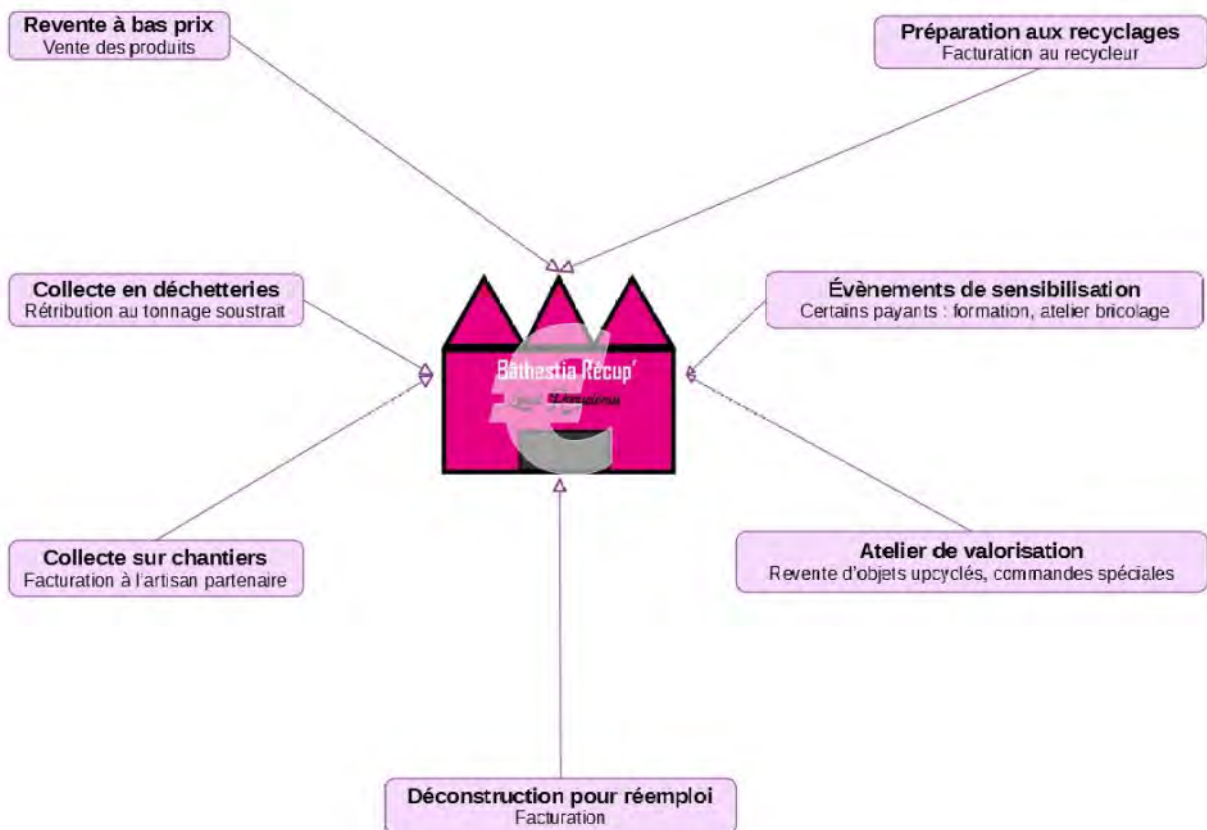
Revente à bas prix
Vente des produits

Préparation aux recyclages
Facturation au recycleur

Collecte en déchetteries
Rétribution au tonnage soustrait

Évènements de sensibilisation
Certains payants : formation, atelier bricolage

Bâthestia Récup'
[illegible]

Collecte sur chantiers
Facturation à l'artisan partenaire

Atelier de valorisation
Revente d'objets upcyclés, commandes spéciales

Déconstruction pour réemploi
Facturation